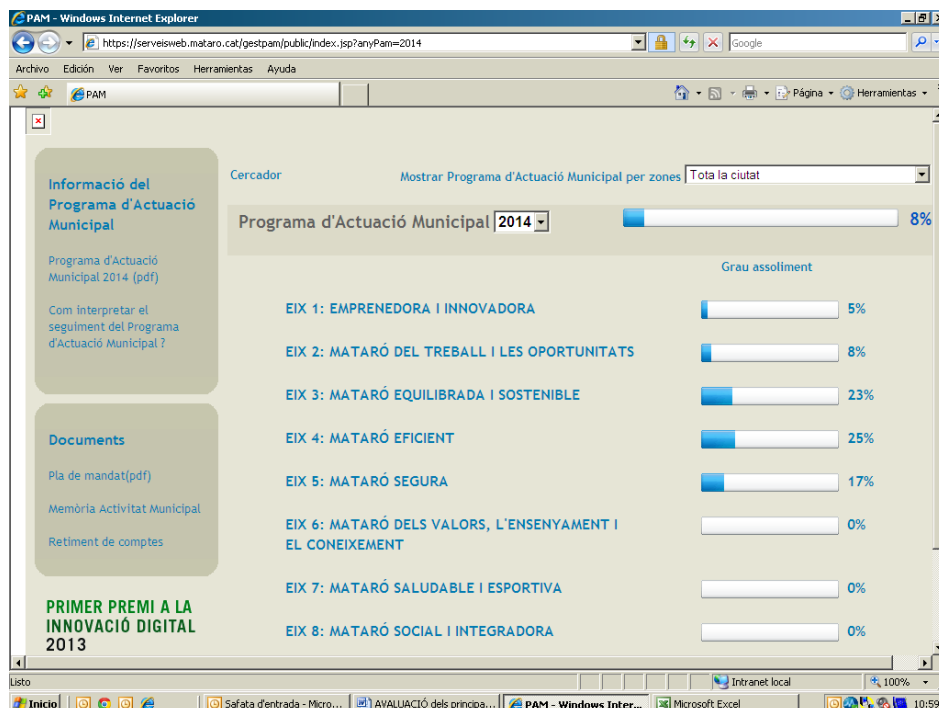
PAM - Windows Internet Explorer

https://serveisweb.mataro.cat/gestpam/public/index.jsp?anyPam=2014

Google

Archivo Edición Ver Favoritos Herramientas Ayuda

PAM

Página Herramientas

Informació del Programa d'Actuació Municipal

Programa d'Actuació Municipal 2014 (pdf)

Com interpretar el seguiment del Programa d'Actuació Municipal ?

Documents

Pla de mandat(pdf)

Memòria Activitat Municipal

Retiment de comptes

PRIMER PREMI A LA INNOVACIÓ DIGITAL 2013

Cercador

Mostrar Programa d'Actuació Municipal per zones Tota la ciutat

Programa d'Actuació Municipal 2014

8%

Grau assoliment

| | |
|---|---|
| EIX 1: EMPRENEDORA I INNOVADORA | 5% |
| EIX 2: MATARÓ DEL TREBALL I LES OPORTUNITATS | 8% |
| EIX 3: MATARÓ EQUILIBRADA I SOSTENIBLE | 23% |
| EIX 4: MATARÓ EFICIENT | 25% |
| EIX 5: MATARÓ SEGURA | 17% |
| EIX 6: MATARÓ DELS VALORS, L'ENSENYAMENT I EL CONEIXEMENT | 0% |
| EIX 7: MATARÓ SALUDABLE I ESPORTIVA | 0% |
| EIX 8: MATARÓ SOCIAL I INTEGRADORA | 0% |

Listo

Intranet local

100%

Inicio

Safata d'entrada - Micro...

AVALUACIÓ dels principa...

PAM - Windows Inter...

Microsoft Excel

10:59